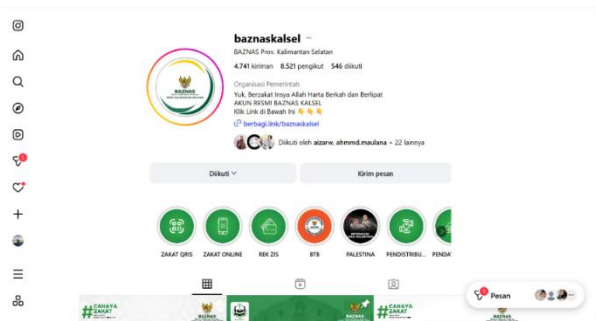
baznaskalsel

BAZNAS Prov. Kalimantan Selatan

4.741 kiriman 8.521 pengikut 546 diikuti

Organisasi Pemerintah

Yuk, Berzakat Insya Allah Harta Berkah dan Berlipat
AKUN RESMI BAZNAS KALSEL
Klik Link di Bawah Ini 👇👇👇

berbagi.link/baznaskalsel

Diikuti oleh aizarw, ahmmd.maulana + 22 lainnya

Diikuti

Kirim pesan

ZAKAT QRIS

ZAKAT ONLINE

REK ZIS

BTB

PALESTINA

PENDISTRIBU...

PENDA

BAZNAS

#CAHAYA ZAKAT

BAZNAS

#CAHAYA ZAKAT

1

Pesan